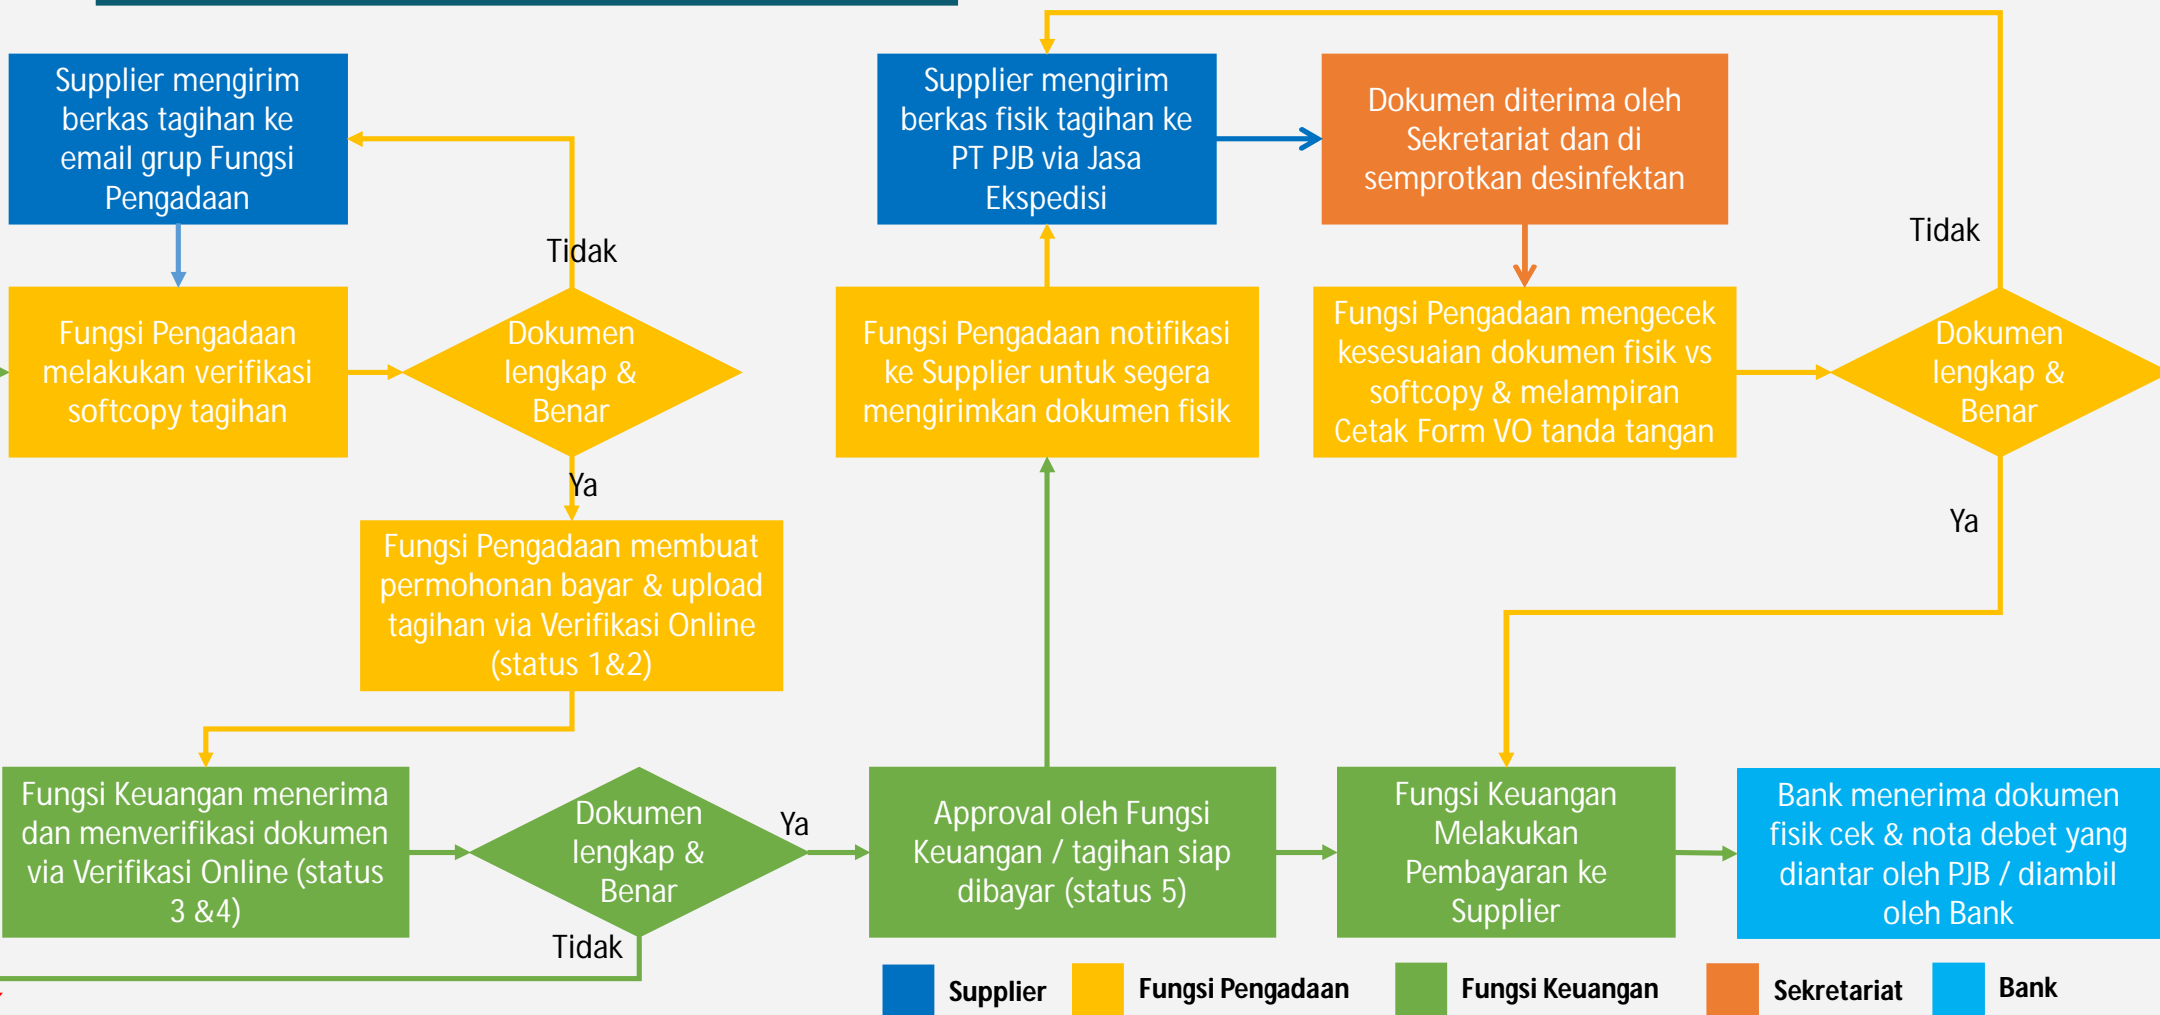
Supplier mengirim berkas tagihan ke email grup Fungsi Pengadaan

Fungsi Pengadaan melakukan verifikasi softcopy tagihan

Tidak

Dokumen lengkap & Benar

Ya

Fungsi Pengadaan membuat permohonan bayar & upload tagihan via Verifikasi Online (status 1&2)

Supplier mengirim berkas fisik tagihan ke PT PJB via Jasa Ekspedisi

Dokumen diterima oleh Sekretariat dan di semprotkan desinfektan

Fungsi Pengadaan notifikasi ke Supplier untuk segera mengirimkan dokumen fisik

Fungsi Pengadaan mengecek kesesuaian dokumen fisik vs softcopy & melampiran Cetak Form VO tanda tangan

Tidak

Dokumen lengkap & Benar

Ya

Fungsi Keuangan menerima dan menverifikasi dokumen via Verifikasi Online (status 3 &4)

Dokumen lengkap & Benar

Ya

Tidak

Approval oleh Fungsi Keuangan / tagihan siap dibayar (status 5)

Fungsi Keuangan Melakukan Pembayaran ke Supplier

Bank menerima dokumen fisik cek & nota debet yang diantar oleh PJB / diambil oleh Bank

Supplier
Fungsi Pengadaan
Fungsi Keuangan
Sekretariat
Bank